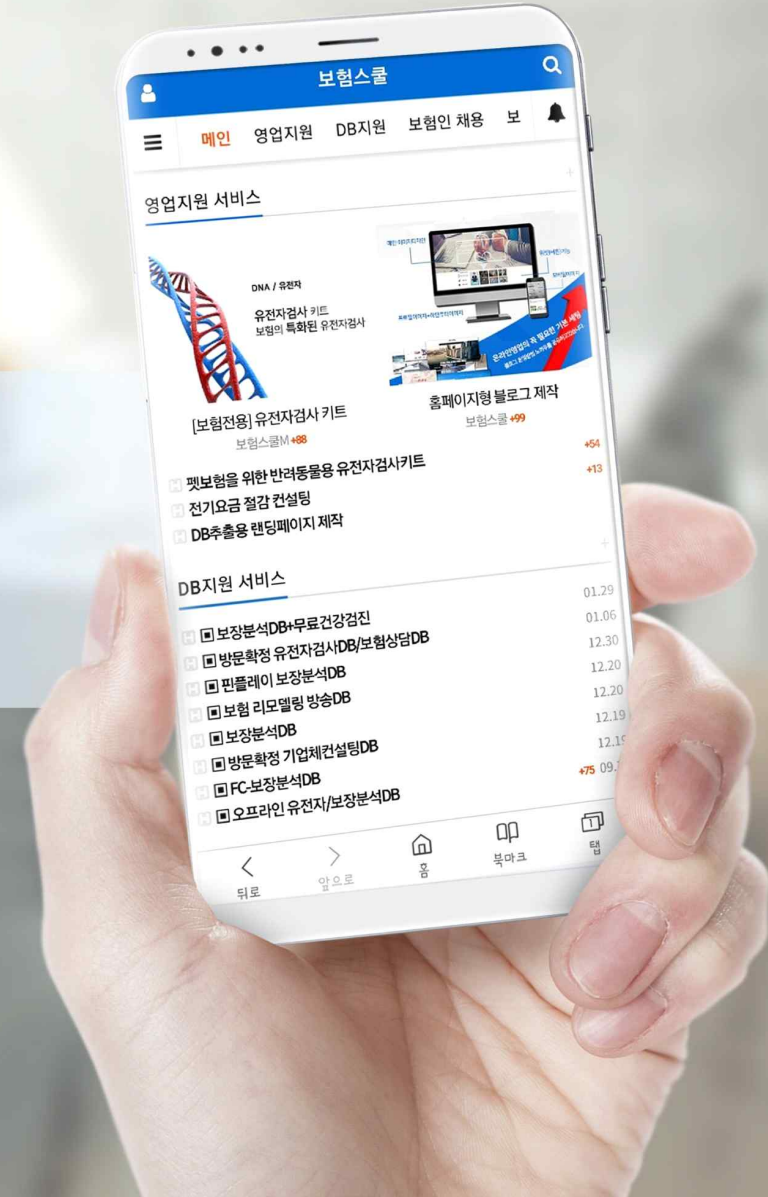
보험스쿨

메인 영업지원 DB지원 보험인 채용 보

영업지원 서비스

DNA / 유전자
유전자검사 키트
보험의 특화된 유전자검사

[보험전용] 유전자검사 키트
보험스쿨M +88

홈페이지형 블로그 제작
보험스쿨 +99

+54
펫보험을 위한 반려동물용 유전자검사키트
+13
전기요금 절감 컨설팅
DB추출용 랜딩페이지 제작

DB지원 서비스

보장분석DB+무료건강검진 01.29
방문확정 유전자검사DB/보험상담DB 01.06
핀플레이 보장분석DB 12.30
보험 리모델링 방송DB 12.20
보장분석DB 12.20
방문확정 기업체컨설팅DB 12.19
FC-보장분석DB 12.19
오프라인 유전자/보장분석DB +75 09.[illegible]

뒤로 앞으로 홈 북마크 탭